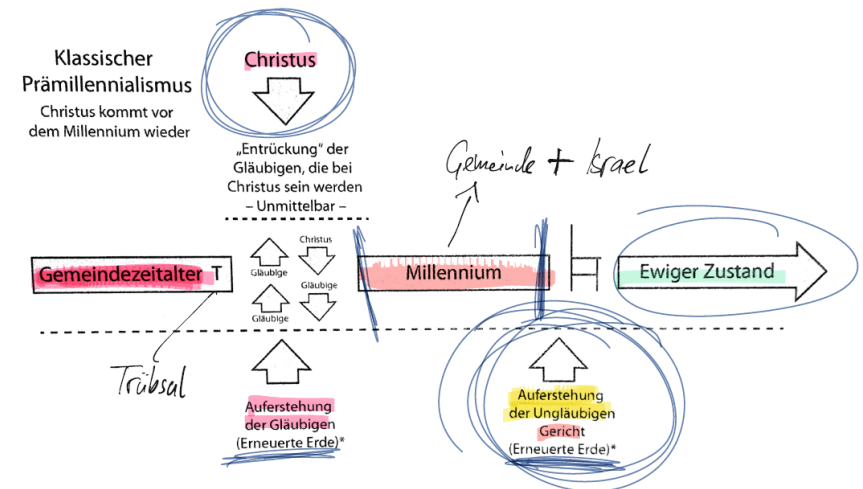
Klassischer Prämillennialismus
Christus kommt vor dem Millennium wieder

Christus

„Entrückung" der Gläubigen, die bei Christus sein werden
– Unmittelbar –

Gemeinde + Israel

Christus
Gläubige
Gläubige
Gläubige

Gemeindezeitalter T

Millennium

Ewiger Zustand

Trübsal

Auferstehung der Gläubigen
(Erneuerte Erde)*

Auferstehung der Ungläubigen
Gericht
(Erneuerte Erde)*